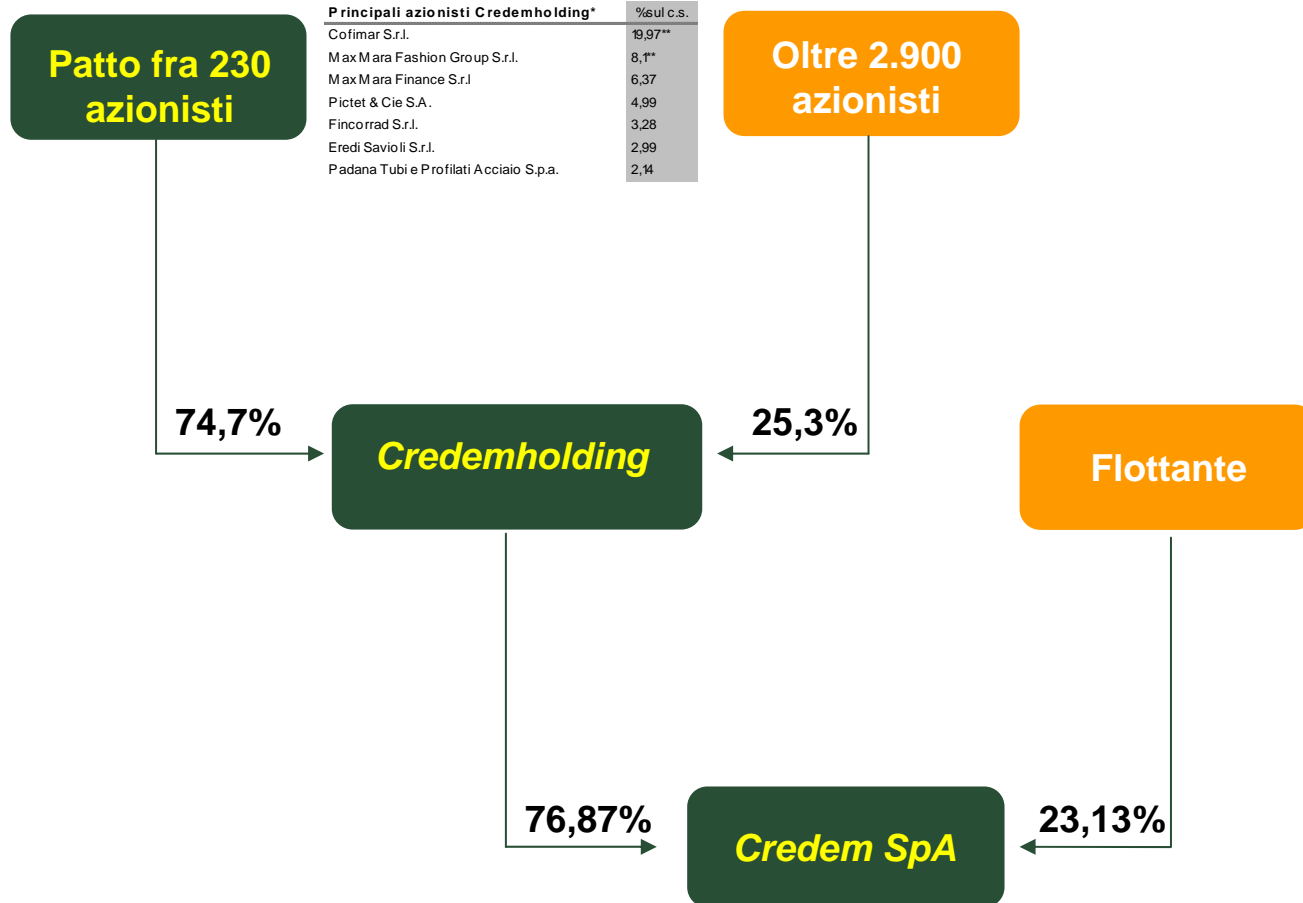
Patto fra 230 azionisti

| Principali azionisti Credemholding* | %sul c.s. |
|---|---|
| Cofimar S.r.l. | 19,97** |
| Max Mara Fashion Group S.r.l. | 8,1** |
| Max Mara Finance S.r.l | 6,37 |
| Pictet & Cie S.A. | 4,99 |
| Fincorrad S.r.l. | 3,28 |
| Eredi Savioli S.r.l. | 2,99 |
| Padana Tubi e Profilati Acciaio S.p.a. | 2,14 |

Oltre 2.900 azionisti

74,7%

Credemholding

25,3%

Flottante

76,87%

Credem SpA

23,13%